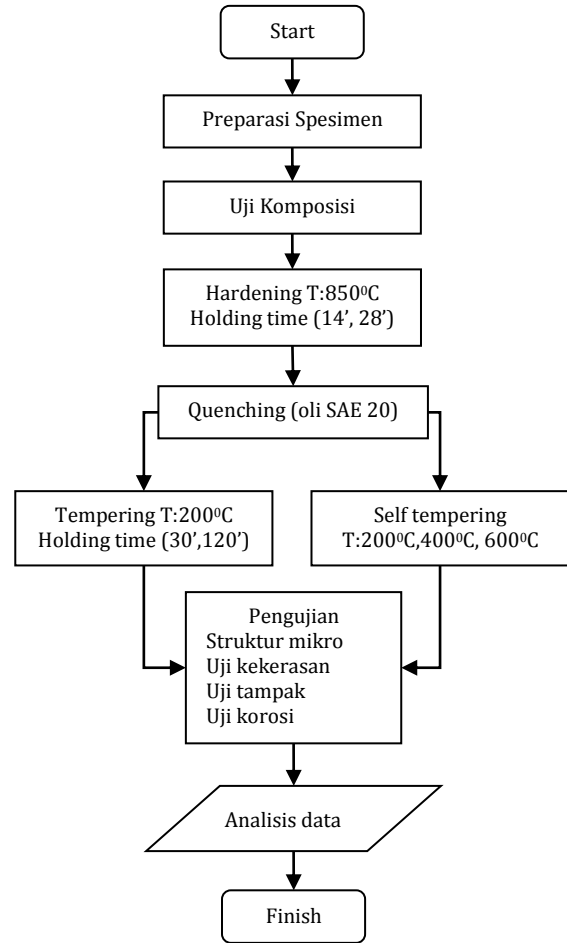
Start

Preparasi Spesimen

Uji Komposisi

Hardening T:850$^0$C
Holding time (14’, 28’)

Quenching (oli SAE 20)

Tempering T:200$^0$C
Holding time (30’,120’)

Self tempering
T:200$^0$C,400$^0$C, 600$^0$C

Pengujian
Struktur mikro
Uji kekerasan
Uji tampak
Uji korosi

Analisis data

Finish